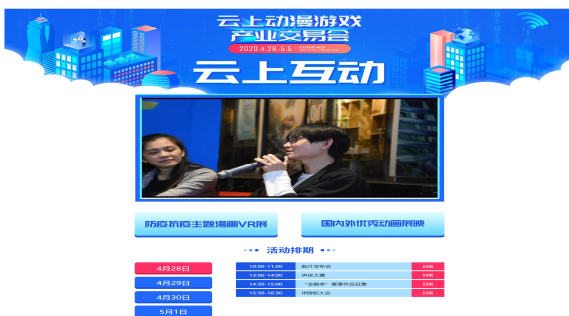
云上动漫游戏
产业交易会
2020.4.28-5.5

云上互动

防疫抗疫主题漫画VR展

国内外优秀动画展映

活动排期

4月28日
4月29日
4月30日
5月1日

| 10:00-11:00 | 新代发布会 | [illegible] |
|---|---|---|
| 13:00-14:00 | 声优大赛 | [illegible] |
| 14:30-15:00 | "金猴奖"赛事作品征集 | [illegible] |
| 15:30-16:30 | IP授权大会 | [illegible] |